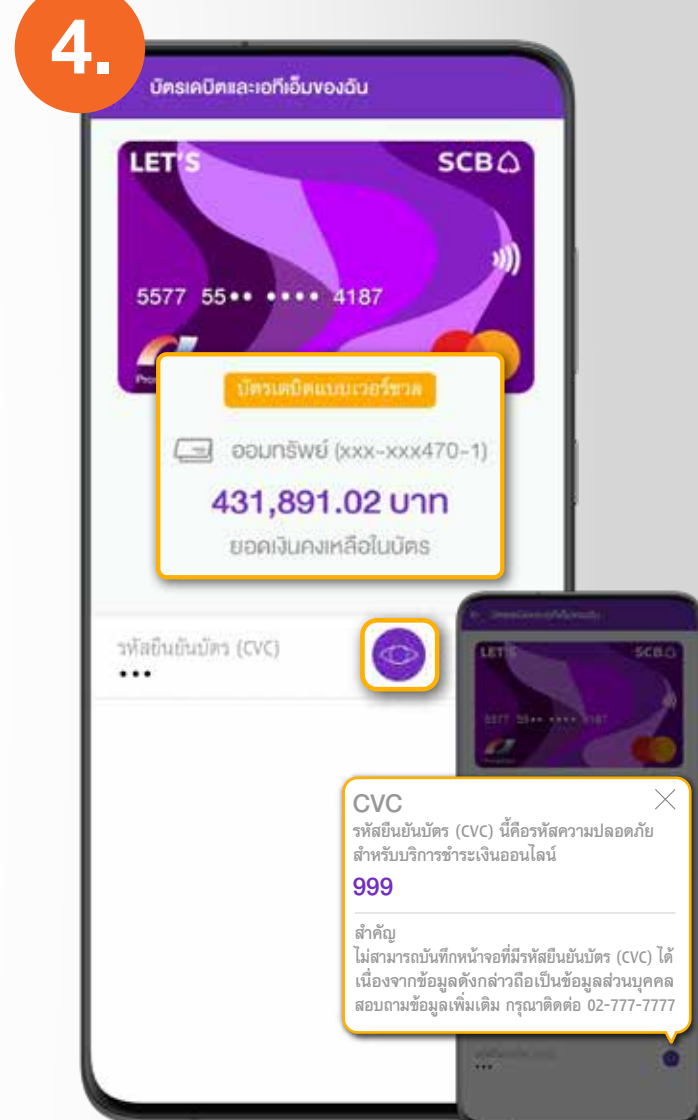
4.

บัตรเดบิตและเอทีเอ็มของฉัน

LET'S

SCB

5577 55•• •••• 4187

บัตรเดบิตแบบเวอร์ชวล

ออมทรัพย์ (xxx-xxx470-1)

431,891.02 บาท

ยอดเงินคงเหลือในบัตร

รหัสยืนยันบัตร (CVC)
•••

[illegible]

LET'S

SCB

5577 55•• •••• 4187

CVC

รหัสยืนยันบัตร (CVC) นี้คือรหัสความปลอดภัย สำหรับบริการชำระเงินออนไลน์

999

สำคัญ
ไม่สามารถบันทึกหน้าจอที่มีรหัสยืนยันบัตร (CVC) ได้ เนื่องจากข้อมูลดังกล่าวถือเป็นข้อมูลส่วนบุคคล สอบถามข้อมูลเพิ่มเติม กรุณาติดต่อ 02-777-7777

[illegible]
•••